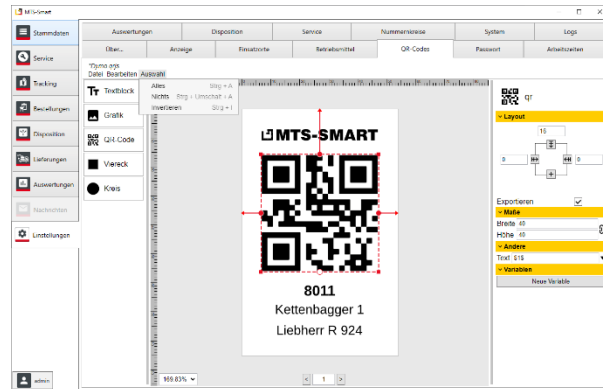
MTS-Smart

Stammdaten
Service
Tracking
Bestellungen
Disposition
Lieferungen
Auswertungen
Nachrichten
Einstellungen
admin

Auswertungen | Disposition | Service | Nummernkreise | System | Logs
Über... | Anzeige | Einsatzorte | Betriebsmittel | QR-Codes | Passwort | Arbeitszeiten

Dymo.agx
Datei Bearbeiten Auswahl

Alles Strg + A
Nichts Strg + Umschalt + A
Invertieren Strg + I

Textblock
Grafik
QR-Code
Viereck
Kreis

MTS-SMART
8011
Kettenbagger 1
Liebherr R 924

169.83%
1

qr
Layout
10
0
0
Exportieren
Maße
Breite 40
Höhe 40
Andere
Text 515
Variablen
Neue Variable